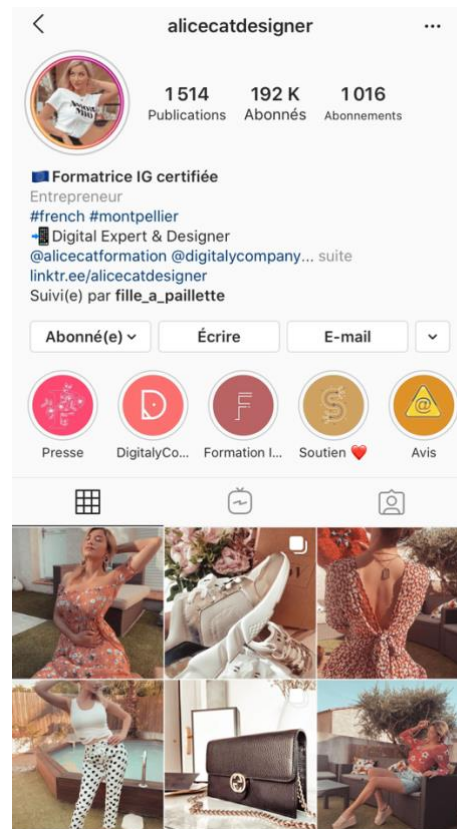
alicecatdesigner

1 514 Publications
192 K Abonnés
1 016 Abonnements

🇪🇺 Formatrice IG certifiée
Entrepreneur
#french #montpellier
📲Digital Expert & Designer
@alicecatformation @digitalycompany... suite
linktr.ee/alicecatdesigner
Suivi(e) par fille_a_paillette

Abonné(e) ⌄ Écrire E-mail ⌄

Presse
DigitalyCo...
Formation I...
Soutien ❤️
Avis